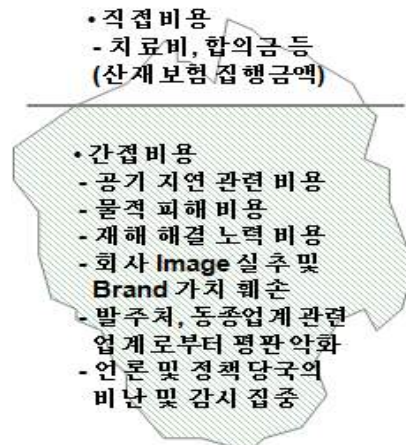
•직접비용
- 치료비, 합의금 등
(산재보험 집행금액)

•간접비용
- 공기 지연 관련 비용
- 물적 피해 비용
- 재해 해결 노력 비용
- 회사 Image 실추 및 Brand 가치 훼손
- 발주처, 동종업계 관련 업계로부터 평판악화
- 언론 및 정책당국의 비난 및 감시 집중